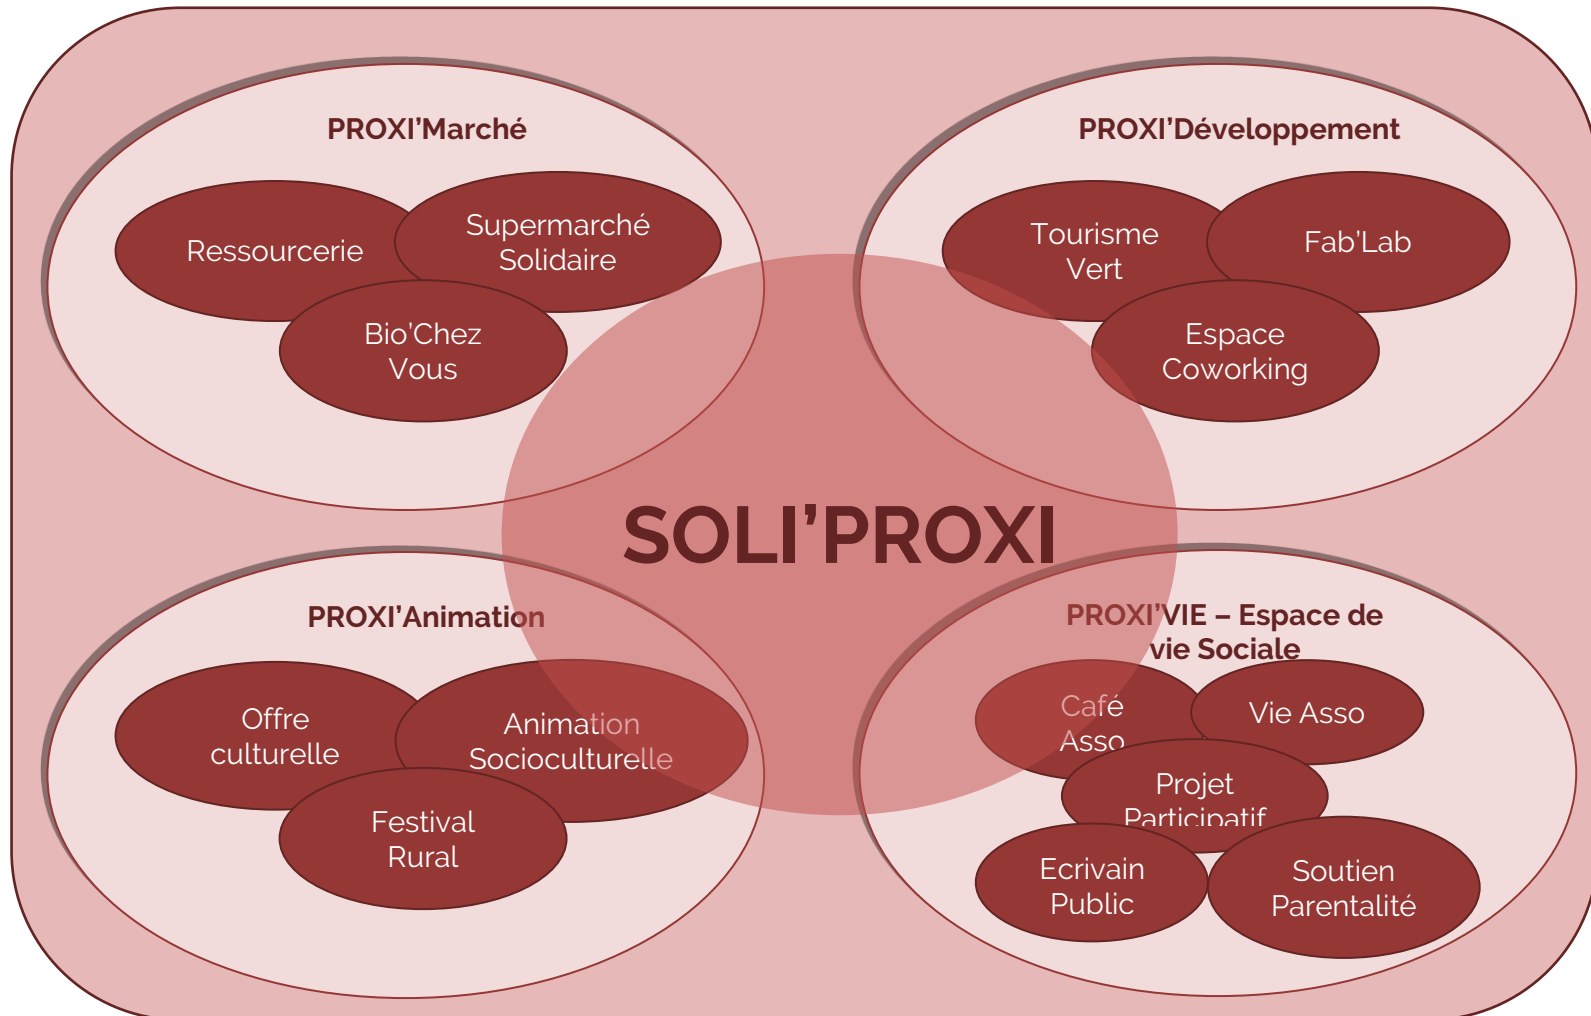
PROXI'Marché

Ressourcerie

Supermarché Solidaire

Bio'Chez Vous

PROXI'Développement

Tourisme Vert

Fab'Lab

Espace Coworking

SOLI'PROXI

PROXI'Animation

Offre culturelle

Animation Socioculturelle

Festival Rural

PROXI'VIE – Espace de vie Sociale

Café Asso

Vie Asso

Projet Participatif

Ecrivain Public

Soutien Parentalité